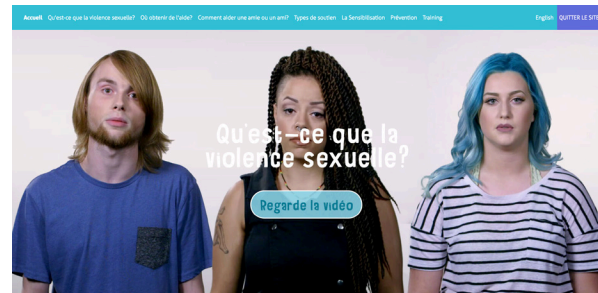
Accueil Qu'est-ce que la violence sexuelle? Où obtenir de l'aide? Comment aider une amie ou un ami? Types de soutien La Sensibilisation Prévention Training English QUITTER LE SITE

Qu'est-ce que la violence sexuelle?

Regarde la vidéo